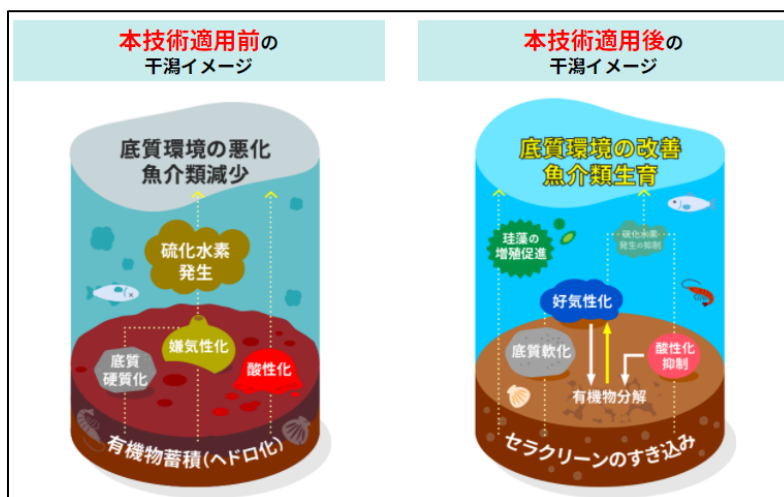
本技術適用前の
干潟イメージ

底質環境の悪化
魚介類減少

硫化水素
発生

嫌気性化

底質
硬質化

酸性化

有機物蓄積(ヘドロ化)

本技術適用後の
干潟イメージ

底質環境の改善
魚介類生育

珪藻の
増殖促進

硫化水素
発生の抑制

好気性化

底質軟化

酸性化
抑制

有機物分解

セラクリーンのすき込み